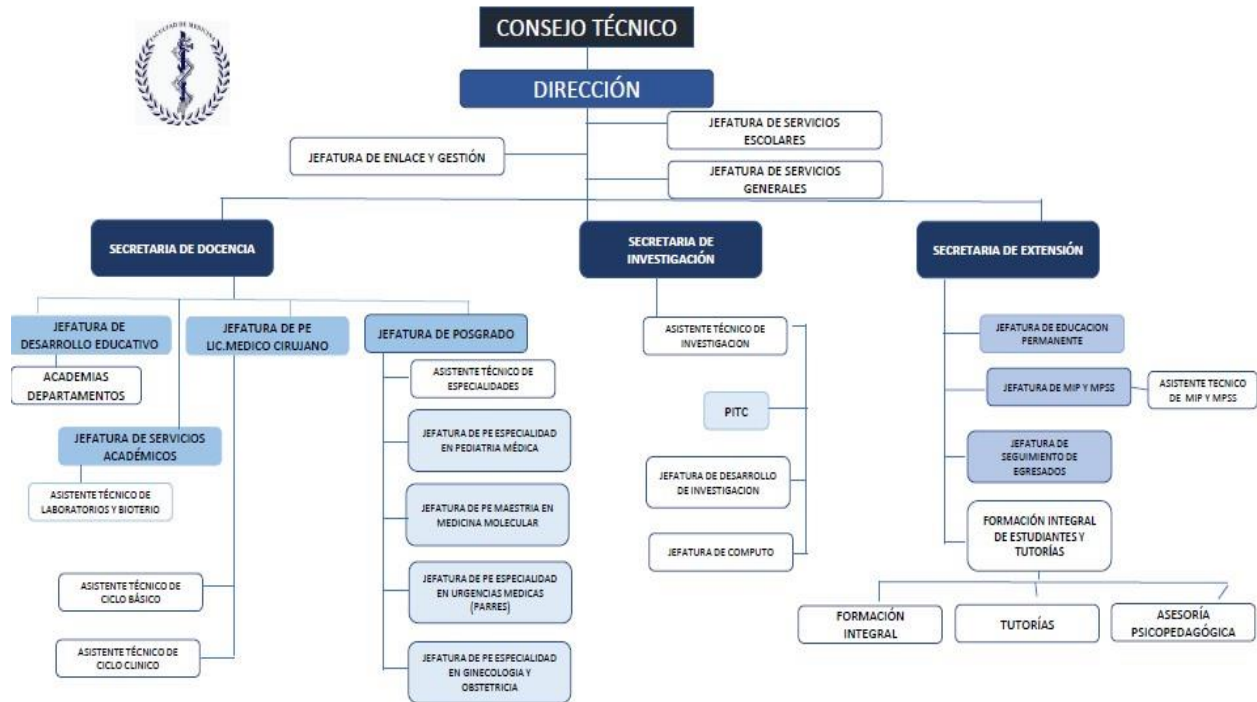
FACULTAD DE MEDICINA

CONSEJO TÉCNICO

DIRECCIÓN

JEFATURA DE SERVICIOS ESCOLARES

JEFATURA DE ENLACE Y GESTIÓN

JEFATURA DE SERVICIOS GENERALES

SECRETARIA DE DOCENCIA

SECRETARIA DE INVESTIGACIÓN

SECRETARIA DE EXTENSIÓN

JEFATURA DE DESARROLLO EDUCATIVO

ACADEMIAS DEPARTAMENTOS

JEFATURA DE SERVICIOS ACADÉMICOS

ASISTENTE TÉCNICO DE LABORATORIOS Y BIOTERIO

JEFATURA DE PE LIC.MEDICO CIRUJANO

ASISTENTE TÉCNICO DE CICLO BÁSICO

ASISTENTE TÉCNICO DE CICLO CLINICO

JEFATURA DE POSGRADO

ASISTENTE TÉCNICO DE ESPECIALIDADES

JEFATURA DE PE ESPECIALIDAD EN PEDIATRIA MÉDICA

JEFATURA DE PE MAESTRIA EN MEDICINA MOLECULAR

JEFATURA DE PE ESPECIALIDAD EN URGENCIAS MEDICAS (PARRES)

JEFATURA DE PE ESPECIALIDAD EN GINECOLOGIA Y OBSTETRICIA

ASISTENTE TÉCNICO DE INVESTIGACION

PITC

JEFATURA DE DESARROLLO DE INVESTIGACION

JEFATURA DE COMPUTO

JEFATURA DE EDUCACION PERMANENTE

JEFATURA DE MIP Y MPSS

ASISTENTE TECNICO DE MIP Y MPSS

JEFATURA DE SEGUIMIENTO DE EGRESADOS

FORMACIÓN INTEGRAL DE ESTUDIANTES Y TUTORÍAS

FORMACIÓN INTEGRAL

TUTORÍAS

ASESORÍA PSICOPEDAGÓGICA